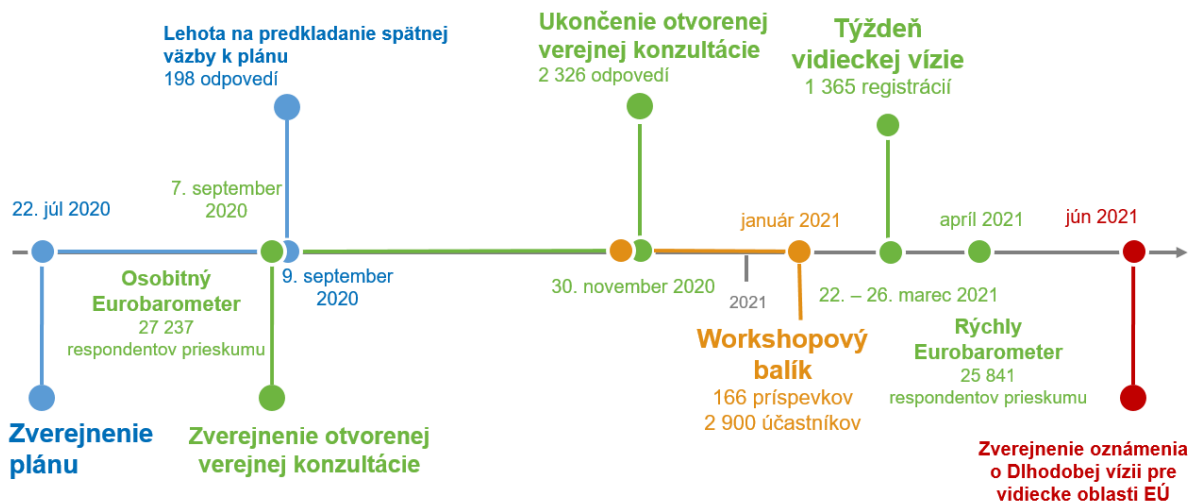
Lehota na predkladanie spätnej väzby k plánu
198 odpovedí

Ukončenie otvorenej verejnej konzultácie
2 326 odpovedí

Týždeň vidieckej vízie
1 365 registrácií

22. júl 2020

7. september 2020

január 2021

apríl 2021

jún 2021

Osobitný Eurobarometer
27 237 respondentov prieskumu

9. september 2020

30. november 2020

2021

22. – 26. marec 2021

Workshopový balík
166 príspevkov
2 900 účastníkov

Rýchly Eurobarometer
25 841 respondentov prieskumu

Zverejnenie plánu

Zverejnenie otvorenej verejnej konzultácie

Zverejnenie oznámenia o Dlhodobej vízii pre vidiecke oblasti EÚ